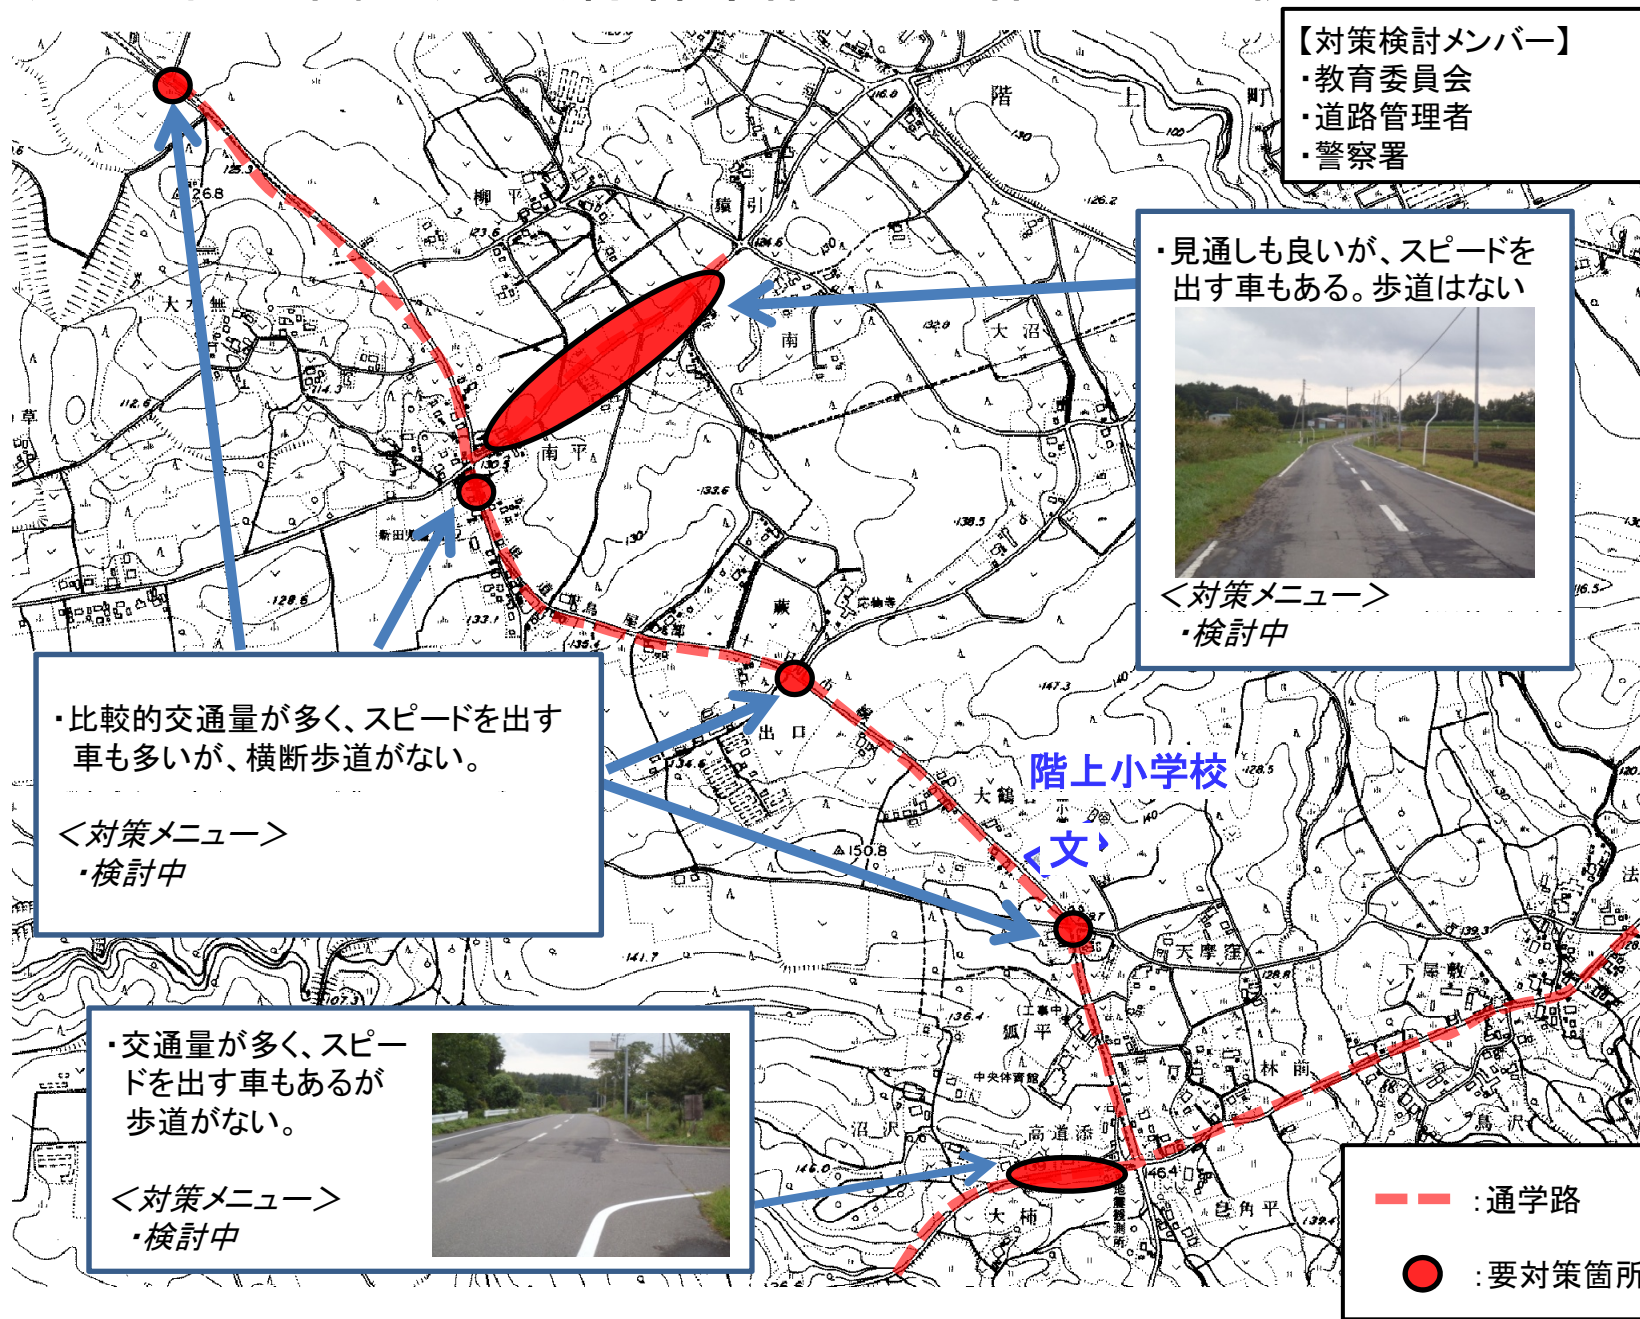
【対策検討メンバー】
・教育委員会
・道路管理者
・警察署

・見通しも良いが、スピードを出す車もある。歩道はない
＜対策メニュー＞
・検討中

・比較的交通量が多く、スピードを出す車も多いが、横断歩道がない。
＜対策メニュー＞
・検討中

階上小学校
文

・交通量が多く、スピードを出す車もあるが歩道がない。
＜対策メニュー＞
・検討中

:通学路
:要対策箇所

階
上
町
柳 平
駿 引
大 沼
南
南 平
大 無
出 口
大 鶴
天 摩 窪
狐 平
林 前
高 道 添
沼 沢
大 柿
中央体育館
下 屋 敷
鳥 沢
角 平
新田
126.8
125.3
123.6
124.6
126.2
132.8
133.6
138.5
128.6
133.1
147.3
150.8
141.7
146.0
146.4
139.4
128.5
139.3
128.8
107.3
114.3
112.6
116.5
130
140